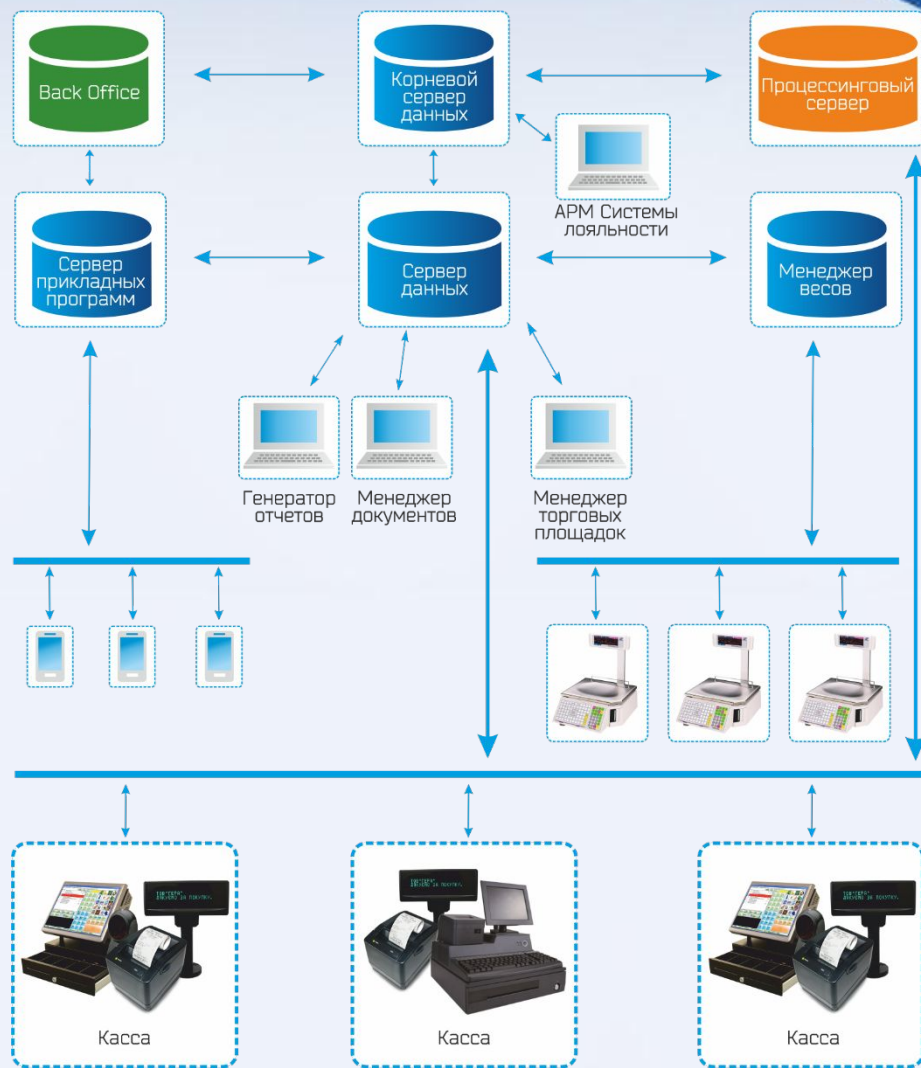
Back Office

Корневой сервер данных

Процессинговый сервер

АРМ Системы лояльности

Сервер прикладных программ

Сервер данных

Менеджер весов

Генератор отчетов

Менеджер документов

Менеджер торговых площадок

Касса

Касса

Касса